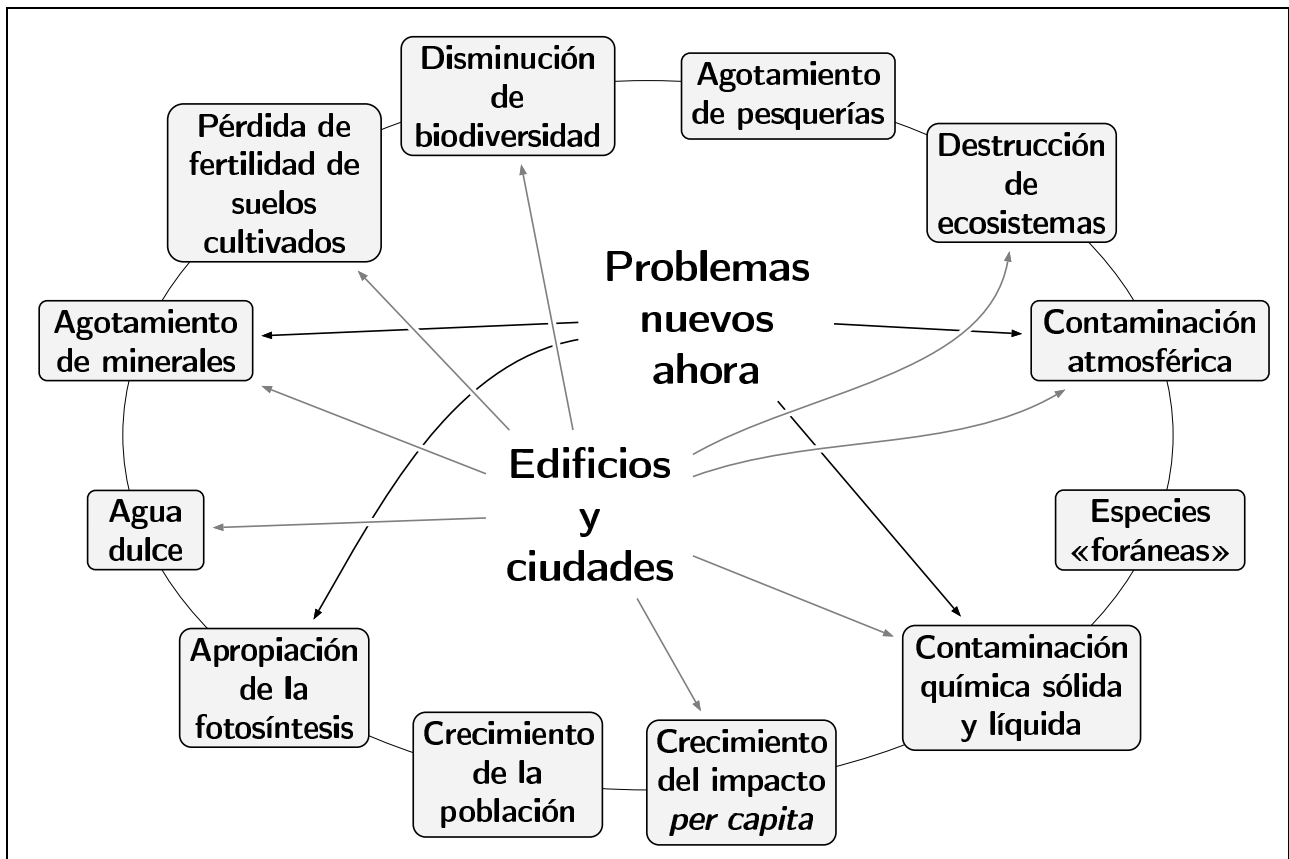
Disminución de biodiversidad

Agotamiento de pesquerías

Pérdida de fertilidad de suelos cultivados

Destrucción de ecosistemas

Problemas nuevos ahora

Agotamiento de minerales

Contaminación atmosférica

Edificios y ciudades

Agua dulce

Especies «foráneas»

Apropiación de la fotosíntesis

Contaminación química sólida y líquida

Crecimiento de la población

Crecimiento del impacto *per capita*